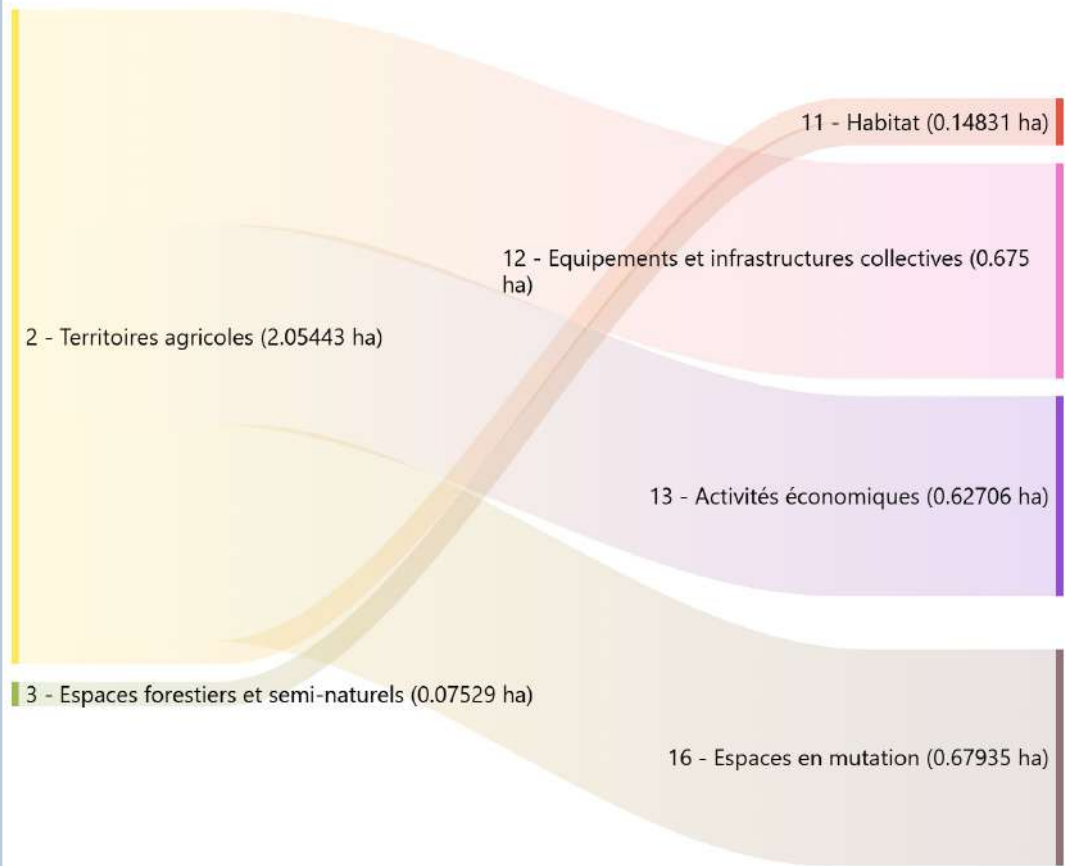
11 - Habitat (0.14831 ha)

12 - Equipements et infrastructures collectives (0.675 ha)

2 - Territoires agricoles (2.05443 ha)

13 - Activités économiques (0.62706 ha)

3 - Espaces forestiers et semi-naturels (0.07529 ha)

16 - Espaces en mutation (0.67935 ha)